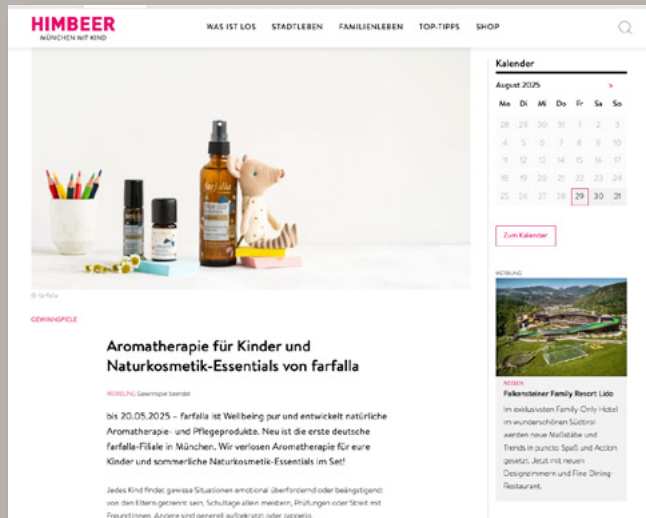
HIMBEER
MÜNCHEN MIT KIND

WAS IST LOS STADTLEBEN FAMILIENLEBEN TOP-TIPPS SHOP

farfalla

© farfalla

GEWINNSPIELE

Aromatherapie für Kinder und Naturkosmetik-Essentials von farfalla

WERBUNG Gewinnspiel beendet

bis 20.05.2025 – farfalla ist Wellbeing pur und entwickelt natürliche Aromatherapie- und Pflegeprodukte. Neu ist die erste deutsche farfalla-Filiale in München. Wir verlosen Aromatherapie für eure Kinder und sommerliche Naturkosmetik-Essentials im Set!

Jedes Kind findet gewisse Situationen emotional überfordernd oder beängstigend: von den Eltern getrennt sein, Schultage allein meistern, Prüfungen oder Streit mit Freund:innen. Andere sind generell aufgekratzt oder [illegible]

Kalender

August 2025 >

| Mo | Di | Mi | Do | Fr | Sa | So |
|---|---|---|---|---|---|---|
| 28 | 29 | 30 | 31 | 1 | 2 | 3 |
| 4 | 5 | 6 | 7 | 8 | 9 | 10 |
| 11 | 12 | 13 | 14 | 15 | 16 | 17 |
| 18 | 19 | 20 | 21 | 22 | 23 | 24 |
| 25 | 26 | 27 | 28 | 29 | 30 | 31 |

Zum Kalender

WERBUNG

REISEN
Falkensteiner Family Resort Lido

Im exklusivsten Family-Only Hotel im wunderschönen Südtirol werden neue Maßstäbe und Trends in puncto Spaß und Action gesetzt. Jetzt mit neuen Designzimmern und Fine Dining-Restaurant.